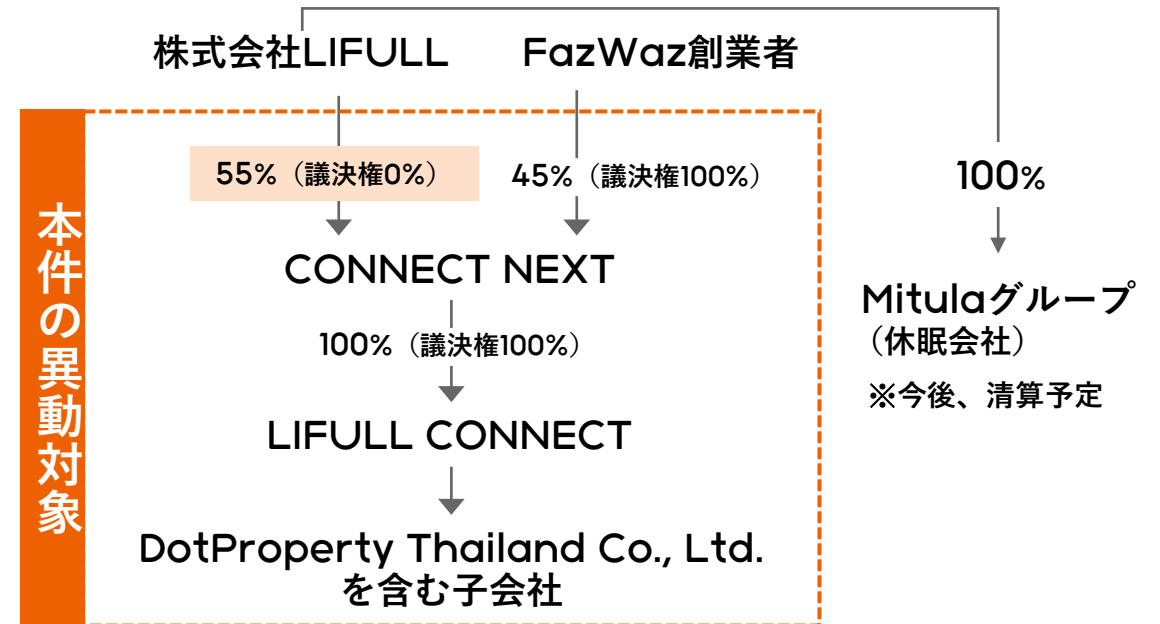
株式会社LIFULL

FazWaz創業者

本件の異動対象

55%（議決権0%）

45%（議決権100%）

CONNECT NEXT

100%（議決権100%）

LIFULL CONNECT

DotProperty Thailand Co., Ltd. を含む子会社

100%

Mitulaグループ
（休眠会社）

※今後、清算予定